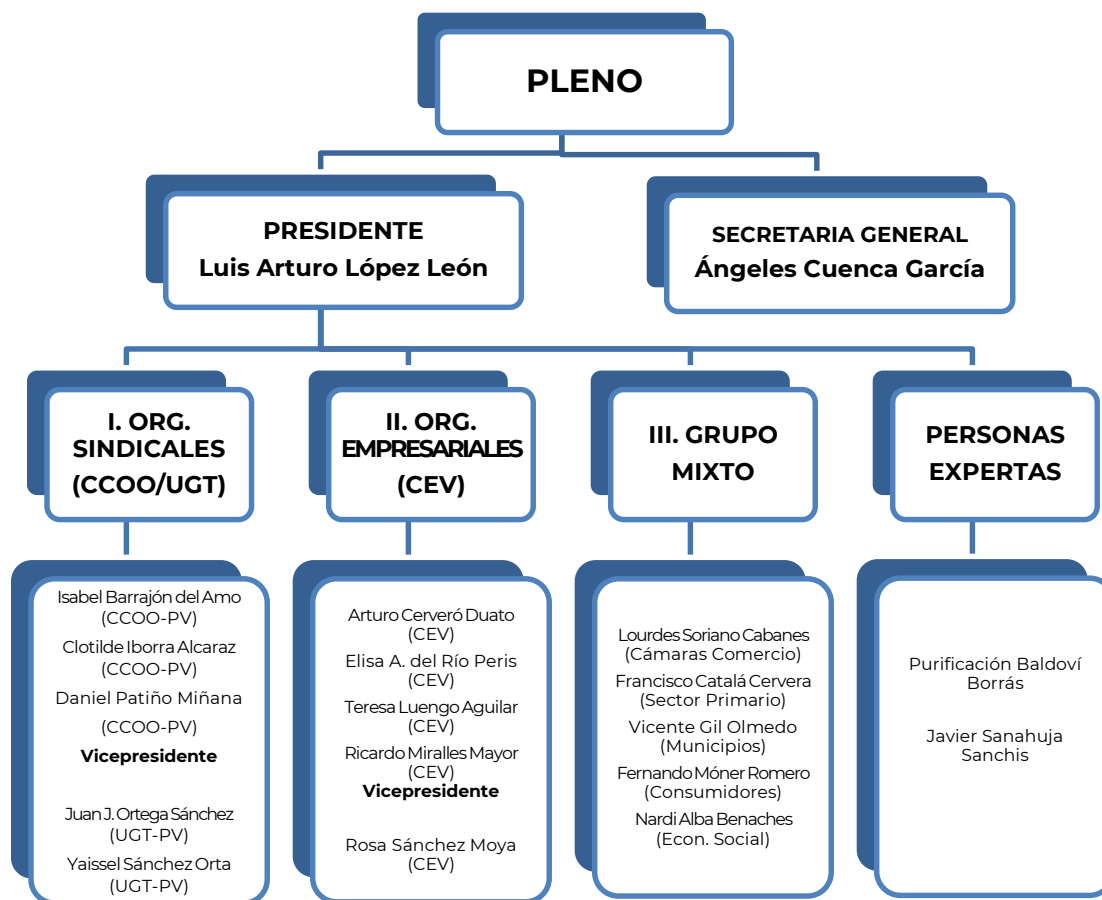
PLENO

PRESIDENTE
Luis Arturo López León

SECRETARIA GENERAL
Ángeles Cuenca García

I. ORG. SINDICALES (CCOO/UGT)

Isabel Barrajón del Amo (CCOO-PV)
Clotilde Iborra Alcaraz (CCOO-PV)
Daniel Patiño Miñana (CCOO-PV)
Vicepresidente

Juan J. Ortega Sánchez (UGT-PV)
Yaissel Sánchez Orta (UGT-PV)

II. ORG. EMPRESARIALES (CEV)

Arturo Cerveró Duato (CEV)
Elisa A. del Río Peris (CEV)
Teresa Luengo Aguilar (CEV)
Ricardo Miralles Mayor (CEV)
Vicepresidente

Rosa Sánchez Moya (CEV)

III. GRUPO MIXTO

Lourdes Soriano Cabanes (Cámaras Comercio)
Francisco Catalá Cervera (Sector Primario)
Vicente Gil Olmedo (Municipios)
Fernando Móner Romero (Consumidores)
Nardi Alba Benaches (Econ. Social)

PERSONAS EXPERTAS

Purificación Baldoví Borrás

Javier Sanahuja Sanchis